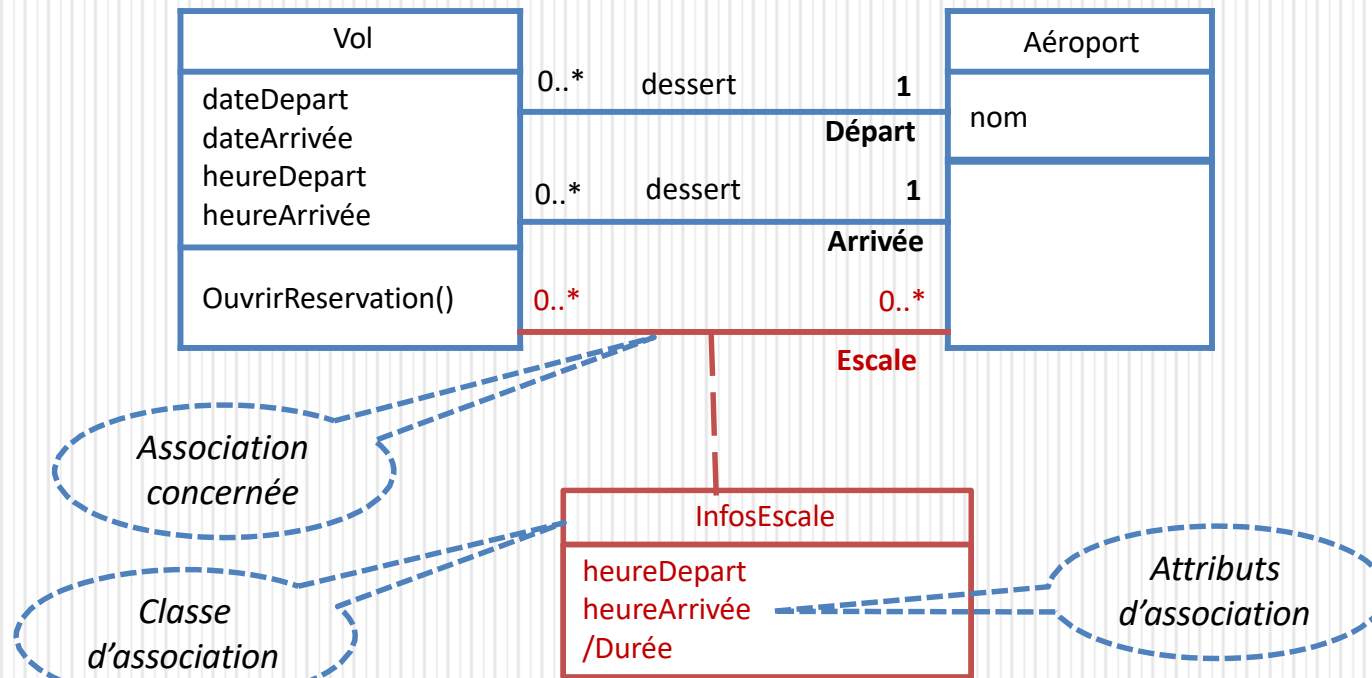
Vol

dateDepart
dateArrivée
heureDepart
heureArrivée

OuvrirReservation()

0..* dessert 1
Départ

0..* dessert 1
Arrivée

0..* 0..*
Escale

Aéroport

nom

Association concernée

InfosEscale

heureDepart
heureArrivée
/Durée

Classe d'association

Attributs d'association